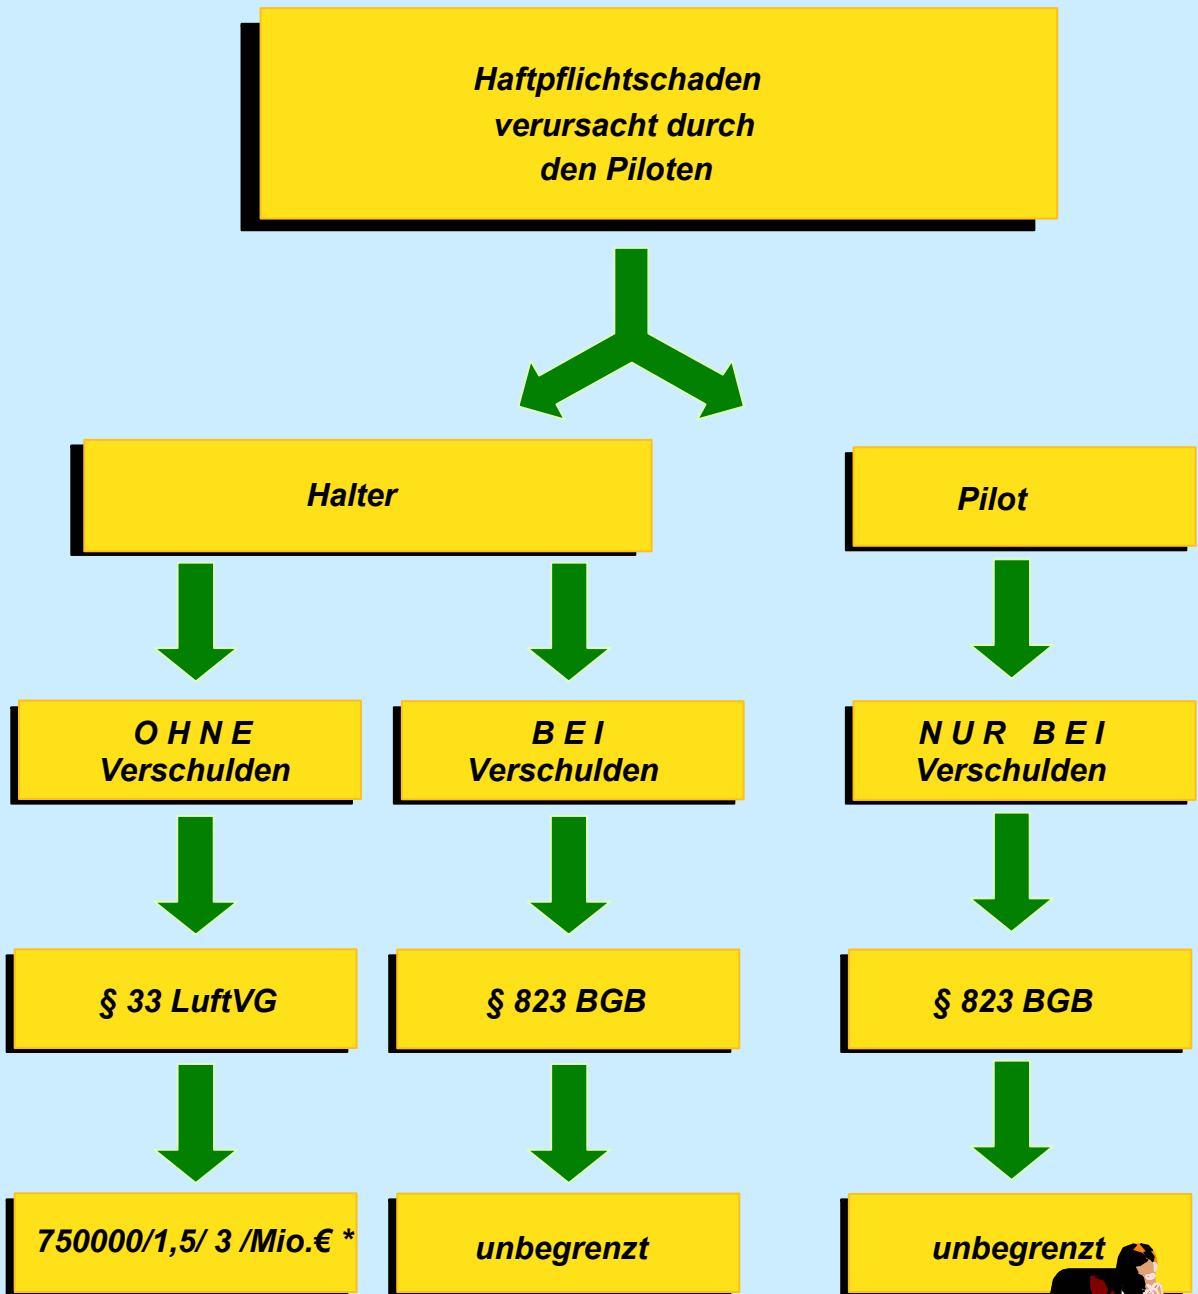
Haftpflichtschaden verursacht durch den Piloten

Halter

Pilot

O H N E Verschulden

B E I Verschulden

N U R B E I Verschulden

§ 33 LuftVG

§ 823 BGB

§ 823 BGB

750000/1,5/ 3 /Mio.€ *

unbegrenzt

unbegrenzt